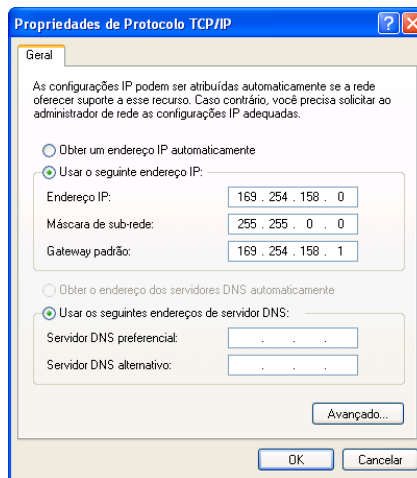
Propriedades de Protocolo TCP/IP

?

X

Geral

As configurações IP podem ser atribuídas automaticamente se a rede oferecer suporte a esse recurso. Caso contrário, você precisa solicitar ao administrador de rede as configurações IP adequadas.

Obter um endereço IP automaticamente

Usar o seguinte endereço IP:

Endereço IP: 169 . 254 . 158 . 0

Máscara de sub-rede: 255 . 255 . 0 . 0

Gateway padrão: 169 . 254 . 158 . 1

Obter o endereço dos servidores DNS automaticamente

Usar os seguintes endereços de servidor DNS:

Servidor DNS preferencial: . . .

Servidor DNS alternativo: . . .

Avançado...

OK

Cancelar